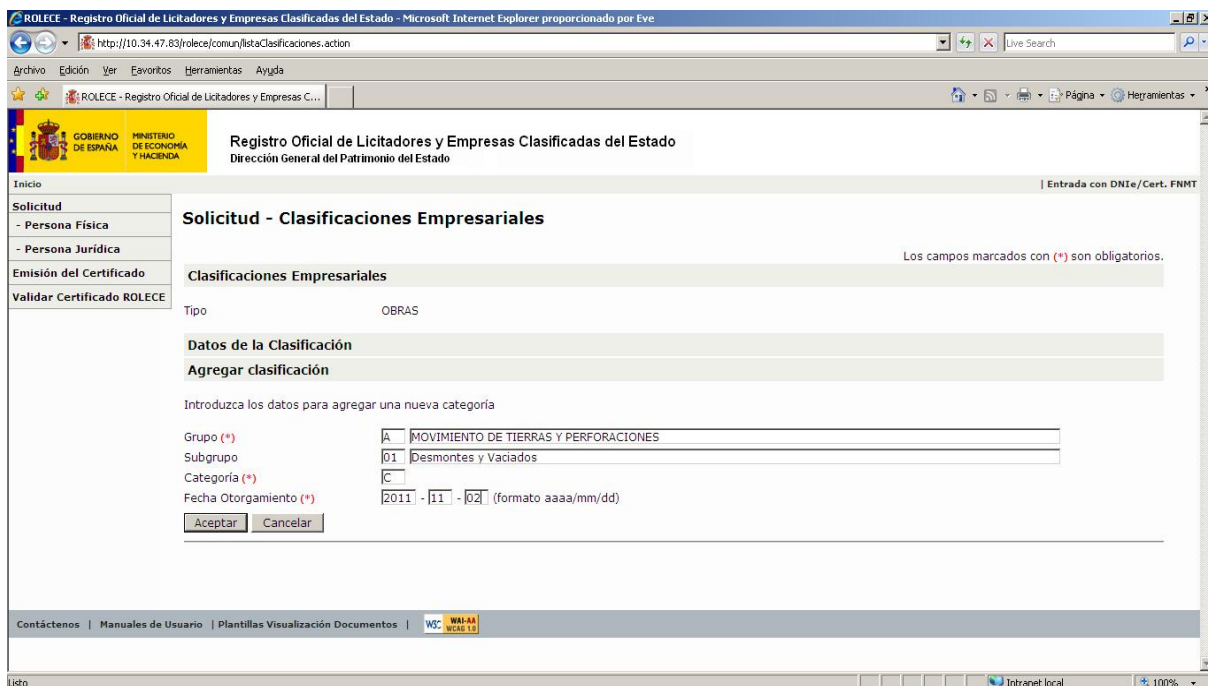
ROLECE - Registro Oficial de Licitadores y Empresas Clasificadas del Estado - Microsoft Internet Explorer proporcionado por Eve

http://10.34.47.83/rolece/comun/listaClasificaciones.action

Live Search

Archivo Edición Ver Favoritos Herramientas Ayuda

ROLECE - Registro Oficial de Licitadores y Empresas C...

Página Herramientas

GOBIERNO DE ESPAÑA MINISTERIO DE ECONOMÍA Y HACIENDA

Registro Oficial de Licitadores y Empresas Clasificadas del Estado
Dirección General del Patrimonio del Estado

Inicio

| Entrada con DNIe/Cert. FNMT

Solicitud
- Persona Física
- Persona Jurídica
Emisión del Certificado
Validar Certificado ROLECE

Solicitud - Clasificaciones Empresariales

Los campos marcados con (*) son obligatorios.

Clasificaciones Empresariales

Tipo OBRAS

Datos de la Clasificación

Agregar clasificación

Introduzca los datos para agregar una nueva categoría

Grupo (*) A MOVIMIENTO DE TIERRAS Y PERFORACIONES
Subgrupo 01 Desmontes y Vaciados
Categoría (*) C
Fecha Otorgamiento (*) 2011 - 11 - 02 (formato aaaa/mm/dd)

Aceptar Cancelar

Contáctenos | Manuales de Usuario | Plantillas Visualización Documentos | W3C WAI-AA WCAG 1.0

Listo

Intranet local

100%